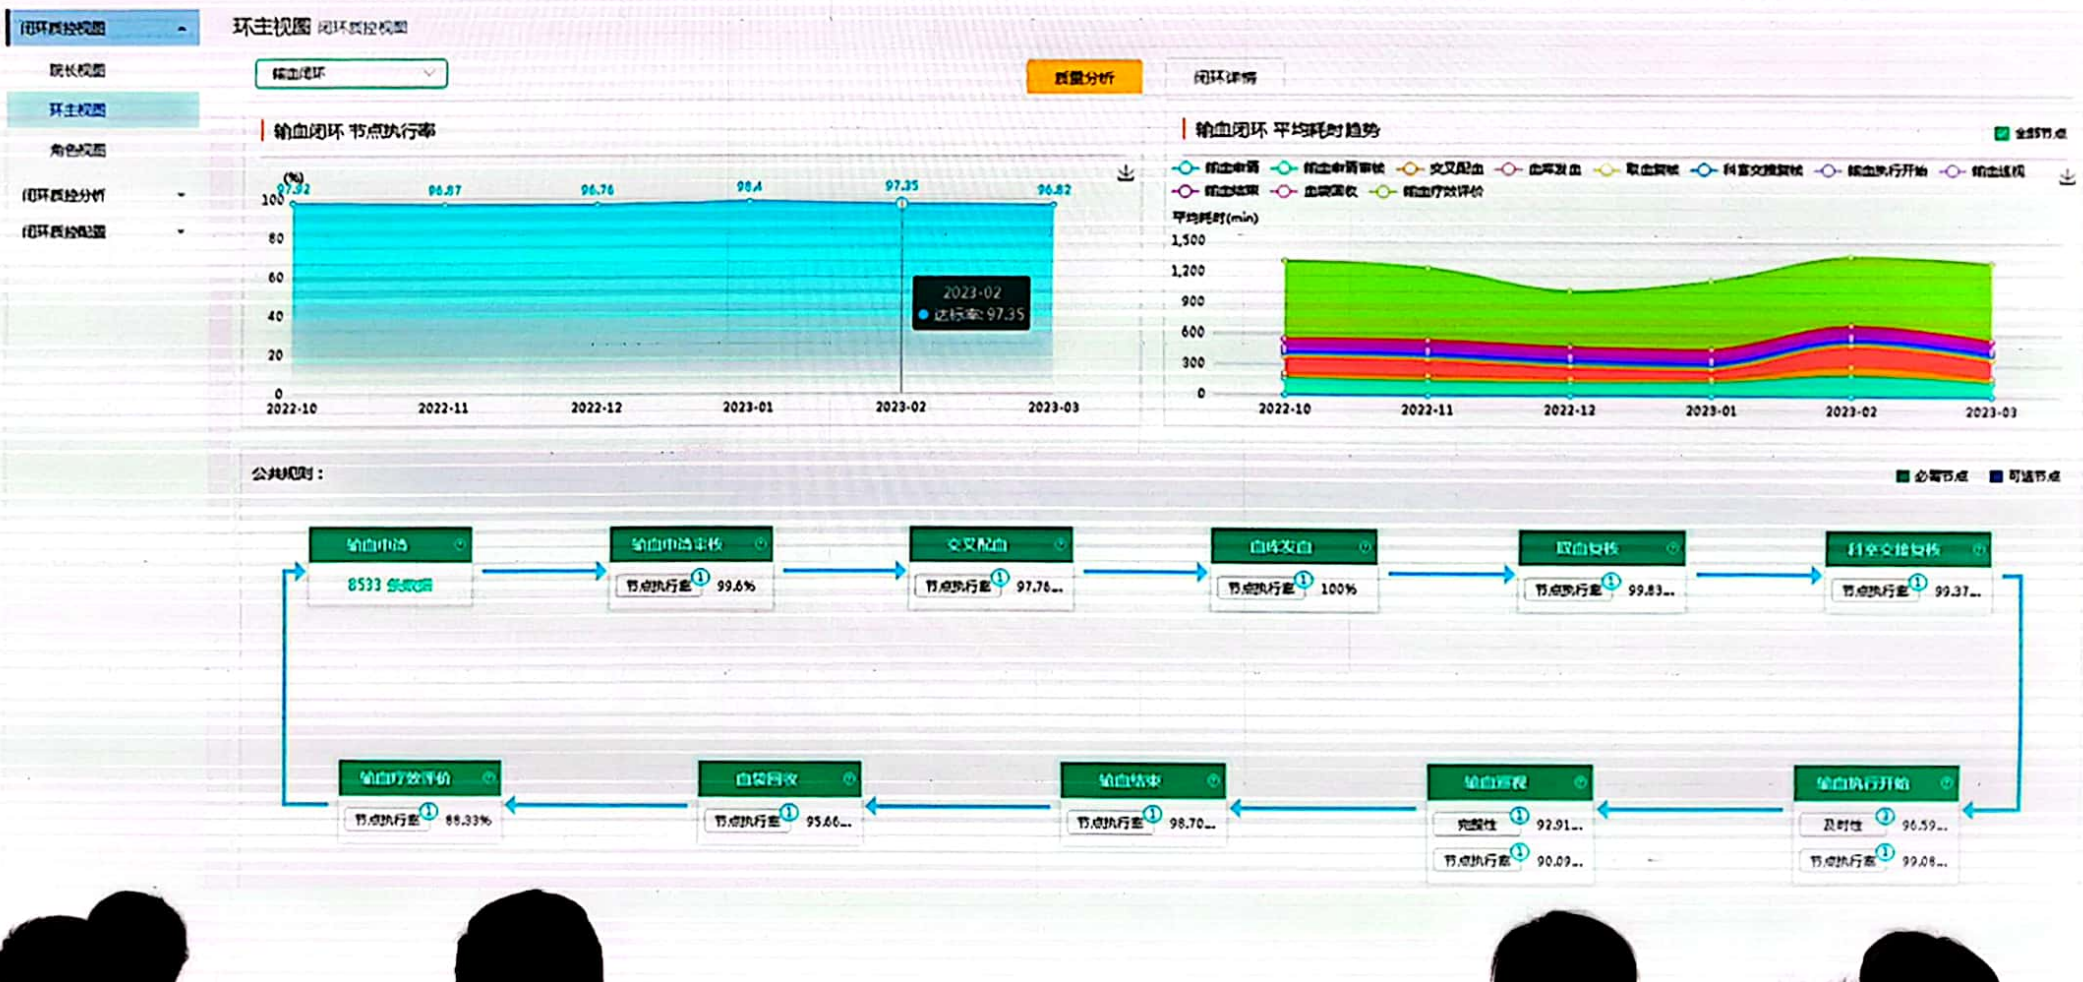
闭环质控视图
院长视图
环主视图
角色视图
闭环质控分析
闭环质控配置

环主视图 闭环质控视图

输血闭环

质量分析
闭环详情

输血闭环 节点执行率

(%)
100
80
60
40
20
0

97.32 96.87 96.76 98.4 97.35 96.82

2022-10 2022-11 2022-12 2023-01 2023-02 2023-03

2023-02
达标率: 97.35

输血闭环 平均耗时趋势

全部节点

输血申请 输血申请审核 交叉配血 血库发血 取血复核 科室交接复核 输血执行开始 输血巡视 输血结束 血袋回收 输血疗效评价

平均耗时(min)
1,500
1,200
900
600
300
0

2022-10 2022-11 2022-12 2023-01 2023-02 2023-03

公共规则：

必需节点 可选节点

输血申请
8533 条数据

输血申请审核
节点执行率 99.6%

交叉配血
节点执行率 97.76...

血库发血
节点执行率 100%

取血复核
节点执行率 99.83...

科室交接复核
节点执行率 99.37...

输血疗效评价
节点执行率 88.33%

血袋回收
节点执行率 95.66...

输血结束
节点执行率 98.70...

输血巡视
完整性 92.91...
节点执行率 90.09...

输血执行开始
及时性 96.59...
节点执行率 99.08...